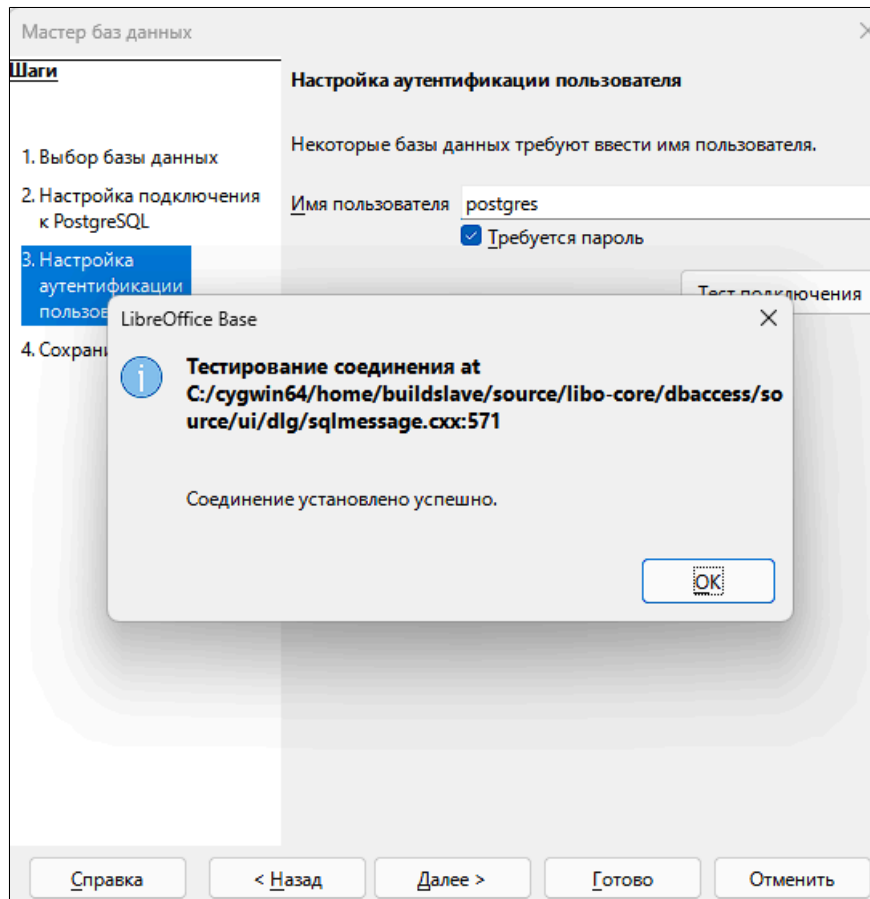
Мастер баз данных

Шаги

1. Выбор базы данных
2. Настройка подключения к PostgreSQL
3. Настройка аутентификации пользов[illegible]
4. Сохран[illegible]

Настройка аутентификации пользователя

Некоторые базы данных требуют ввести имя пользователя.

Имя пользователя postgres

Требуется пароль

Тест подключения

LibreOffice Base

Тестирование соединения at C:/cygwin64/home/buildslave/source/libo-core/dbaccess/source/ui/dlg/sqlmessage.cxx:571

Соединение установлено успешно.

OK

Справка
< Назад
Далее >
Готово
Отменить